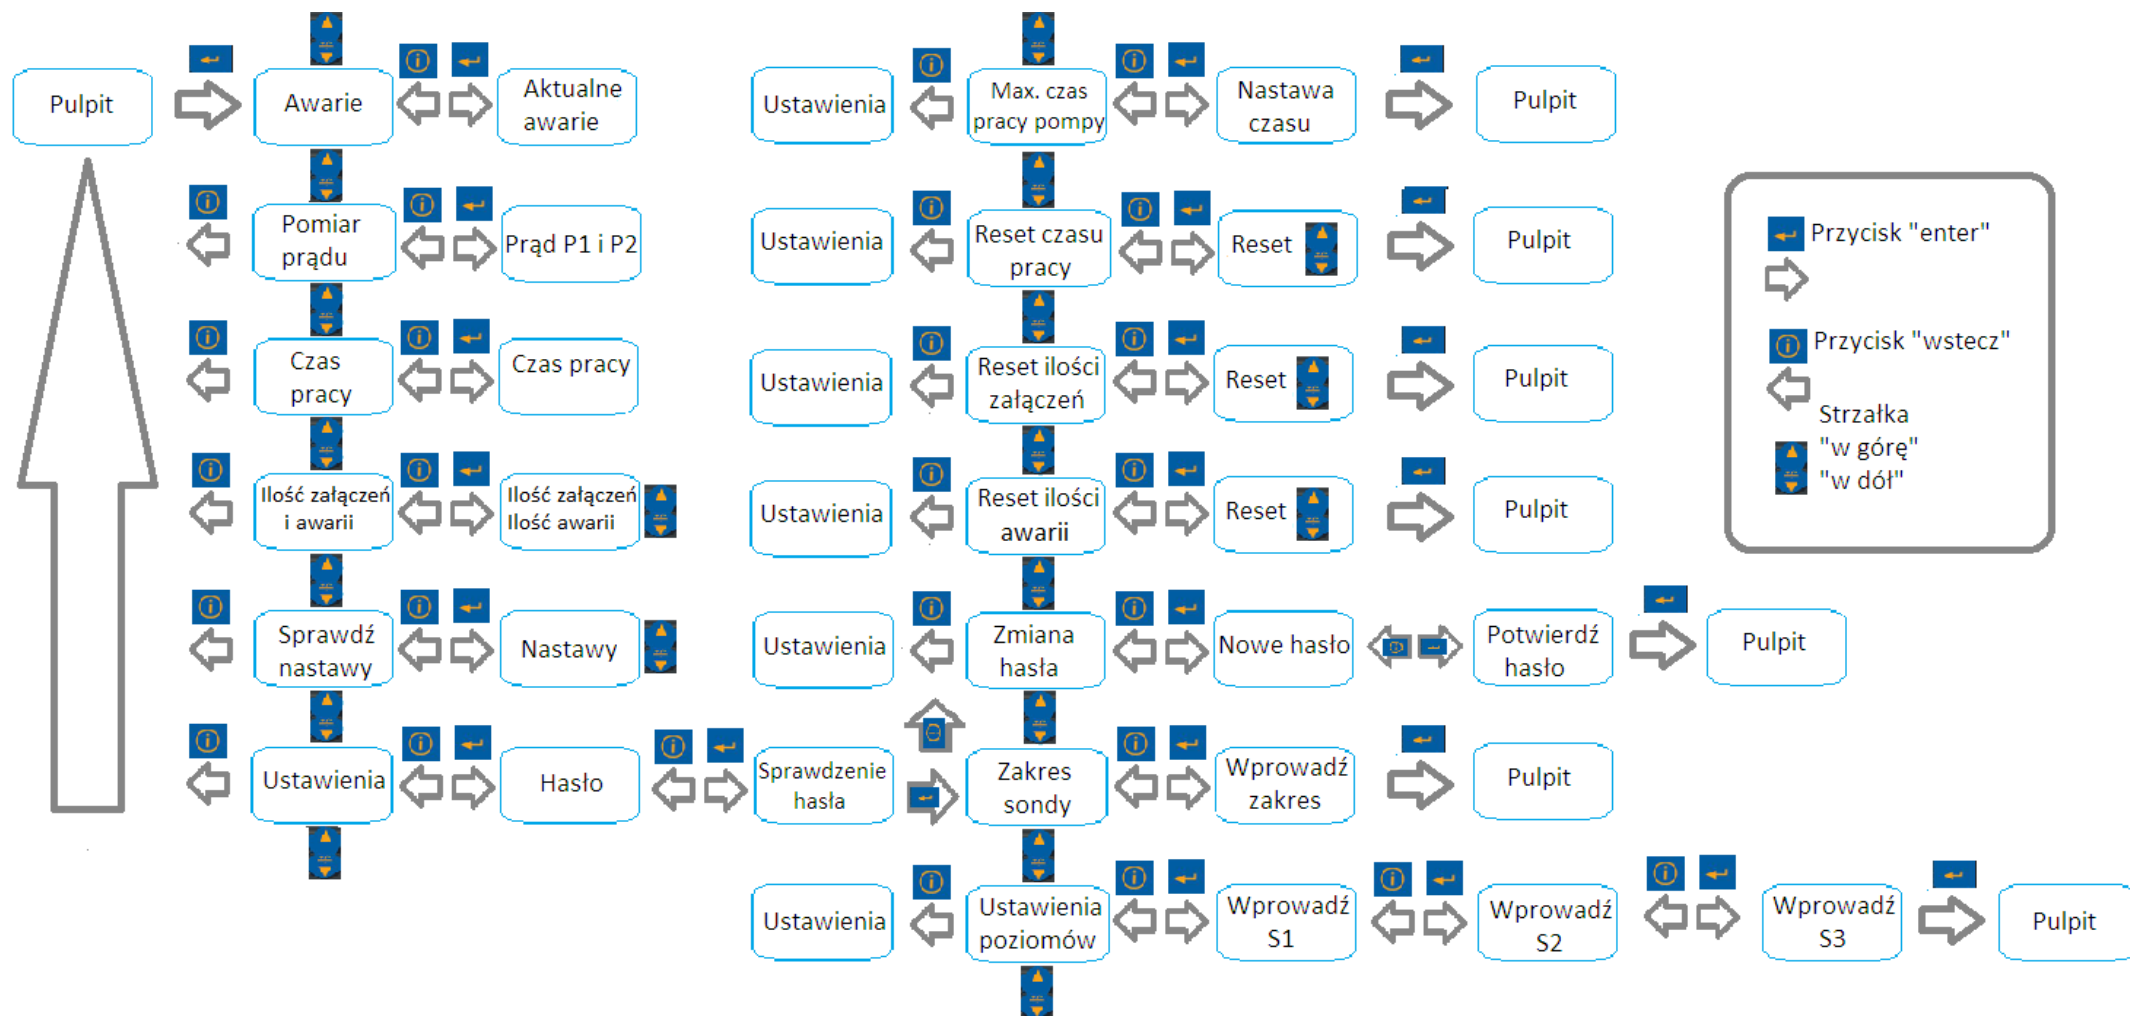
Pulpit

Awarie

Aktualne awarie

Pomiar prądu

Prąd P1 i P2

Czas pracy

Czas pracy

Ilość załączeń i awarii

Ilość załączeń Ilość awarii

Sprawdź nastawy

Nastawy

Ustawienia

Hasło

Sprawdzenie hasła

Ustawienia

Max. czas pracy pompy

Nastawa czasu

Pulpit

Ustawienia

Reset czasu pracy

Reset

Pulpit

Ustawienia

Reset ilości załączeń

Reset

Pulpit

Ustawienia

Reset ilości awarii

Reset

Pulpit

Ustawienia

Zmiana hasła

Nowe hasło

Potwierdź hasło

Pulpit

Zakres sondy

Wprowadź zakres

Pulpit

Ustawienia

Ustawienia poziomów

Wprowadź S1

Wprowadź S2

Wprowadź S3

Pulpit

Przycisk "enter"

Przycisk "wstecz"

Strzałka "w górę" "w dół"